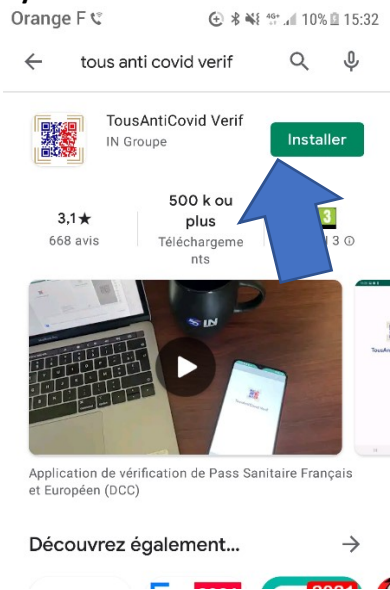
Orange F
10% 15:32

tous anti covid verif

TousAntiCovid Verif
IN Groupe
Installer

3,1★
668 avis

500 k ou plus
Téléchargements

3

TousAntiCovid Verif

Application de vérification de Pass Sanitaire Français et Européen (DCC)

Découvrez également...